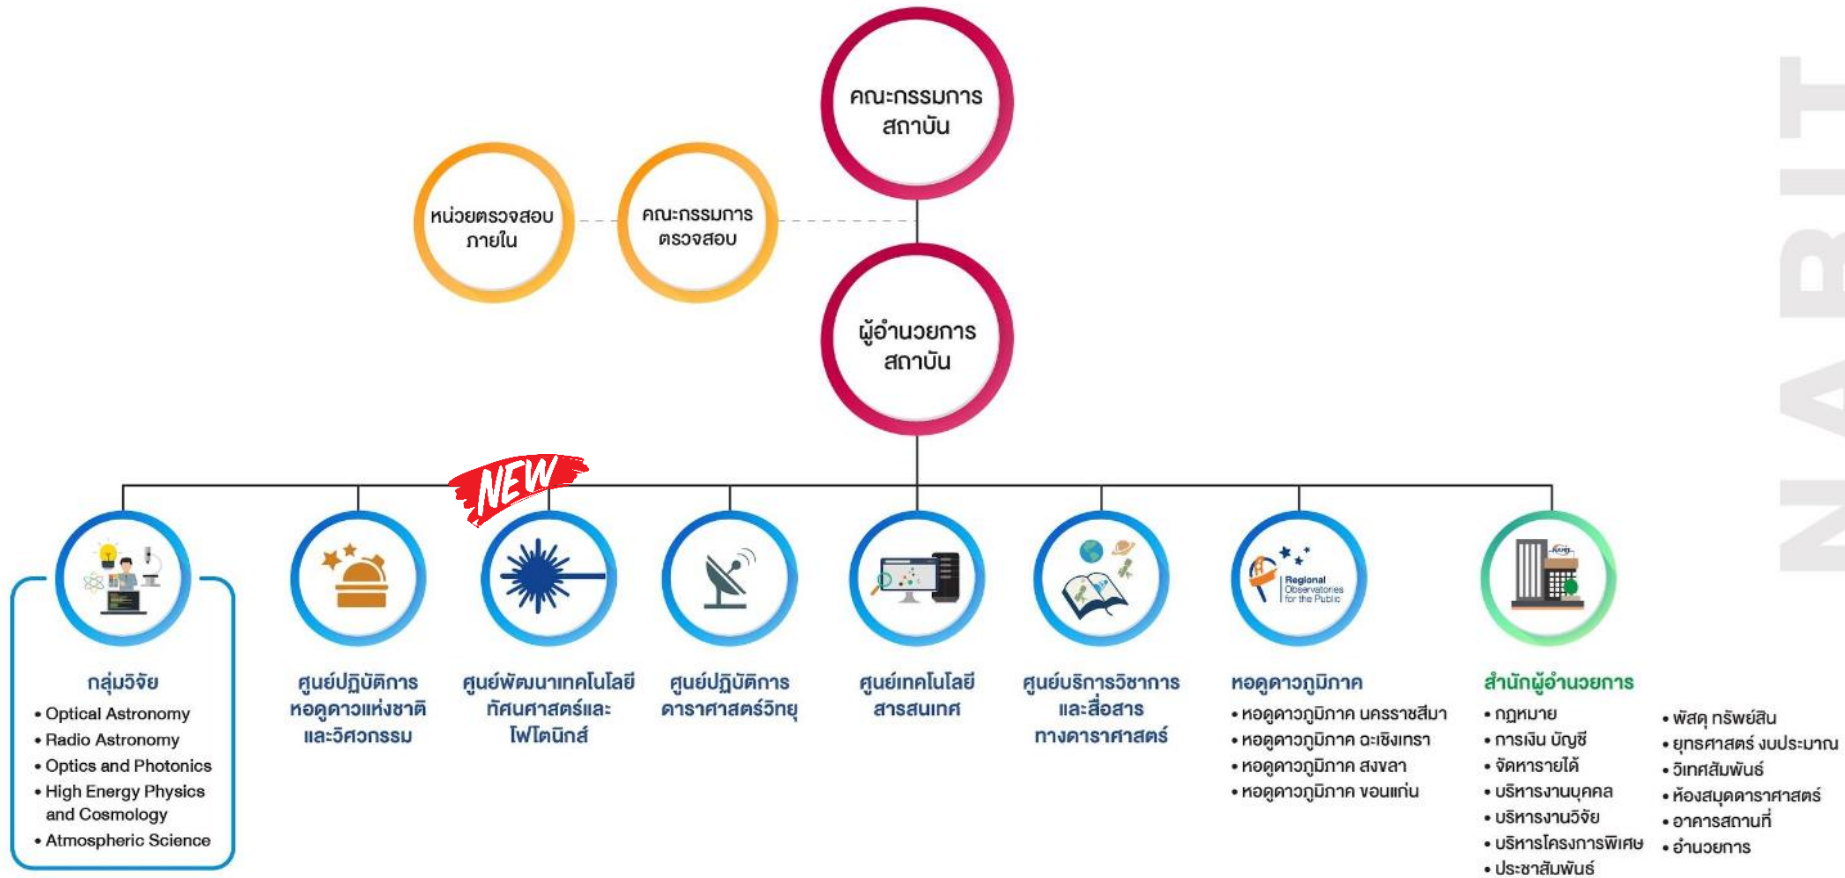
คณะกรรมการ สถาบัน

หน่วยตรวจสอบภายใน

คณะกรรมการ ตรวจสอบ

ผู้อำนวยการ สถาบัน

NEW

กลุ่มวิจัย
• Optical Astronomy
• Radio Astronomy
• Optics and Photonics
• High Energy Physics and Cosmology
• Atmospheric Science

ศูนย์ปฏิบัติการ หอดูดาวแห่งชาติ และวิศวกรรม

ศูนย์พัฒนาเทคโนโลยี ทัศนศาสตร์และ โฟโตนิกส์

ศูนย์ปฏิบัติการ ดาราศาสตร์วิทยุ

ศูนย์เทคโนโลยี สารสนเทศ

ศูนย์บริการวิชาการ และสื่อสาร ทางดาราศาสตร์

Regional Observatories for the Public

หอดูดาวภูมิภาค
• หอดูดาวภูมิภาค นครราชสีมา
• หอดูดาวภูมิภาค ฉะเชิงเทรา
• หอดูดาวภูมิภาค สงขลา
• หอดูดาวภูมิภาค ขอนแก่น

สำนักผู้อำนวยการ
• กฎหมาย
• การเงิน บัญชี
• จัดหารายได้
• บริหารงานบุคคล
• บริหารงานวิจัย
• บริหารโครงการพิเศษ
• ประชาสัมพันธ์

• พัสดุ ทรัพย์สิน
• ยุทธศาสตร์ งบประมาณ
• วิเทศสัมพันธ์
• ห้องสมุดดาราศาสตร์
• อาคารสถานที่
• อำนวยการ

NARIT